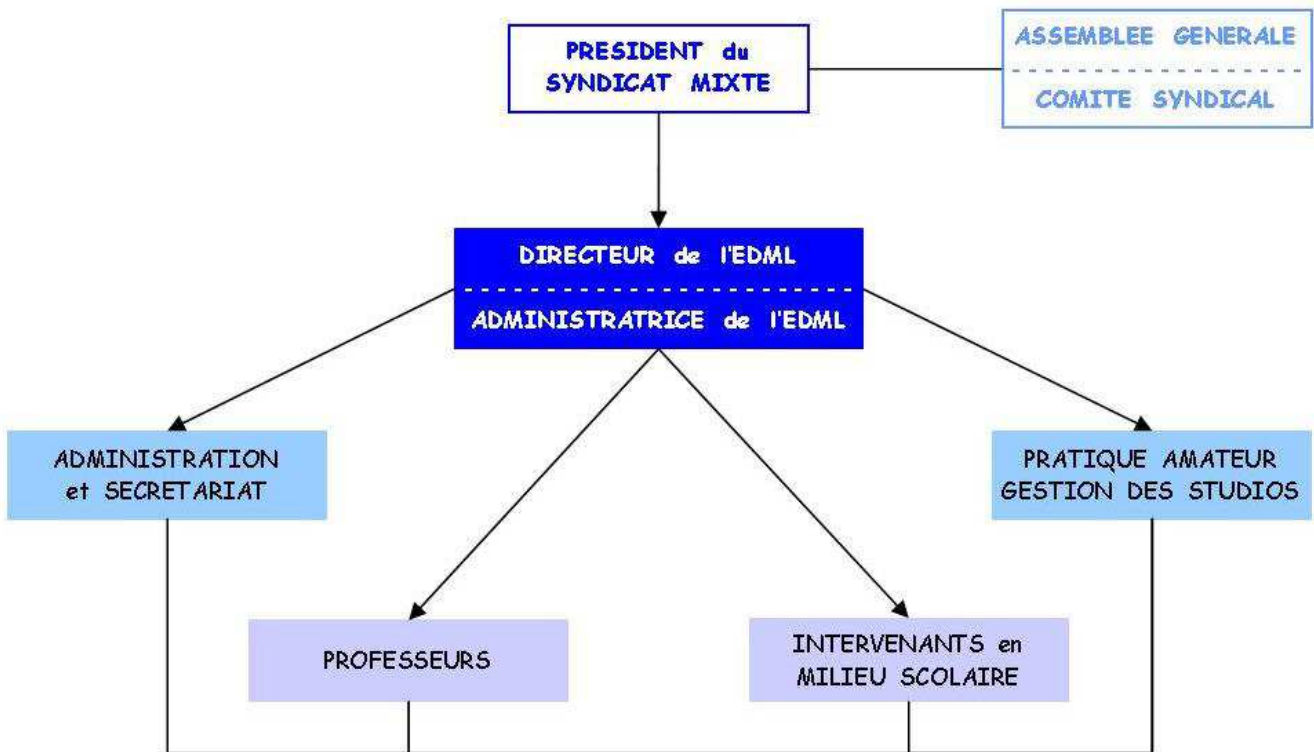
PRESIDENT du SYNDICAT MIXTE

ASSEMBLEE GENERALE

COMITE SYNDICAL

DIRECTEUR de l'EDML

ADMINISTRATRICE de l'EDML

ADMINISTRATION et SECRETARIAT

PRATIQUE AMATEUR GESTION DES STUDIOS

PROFESSEURS

INTERVENANTS en MILIEU SCOLAIRE